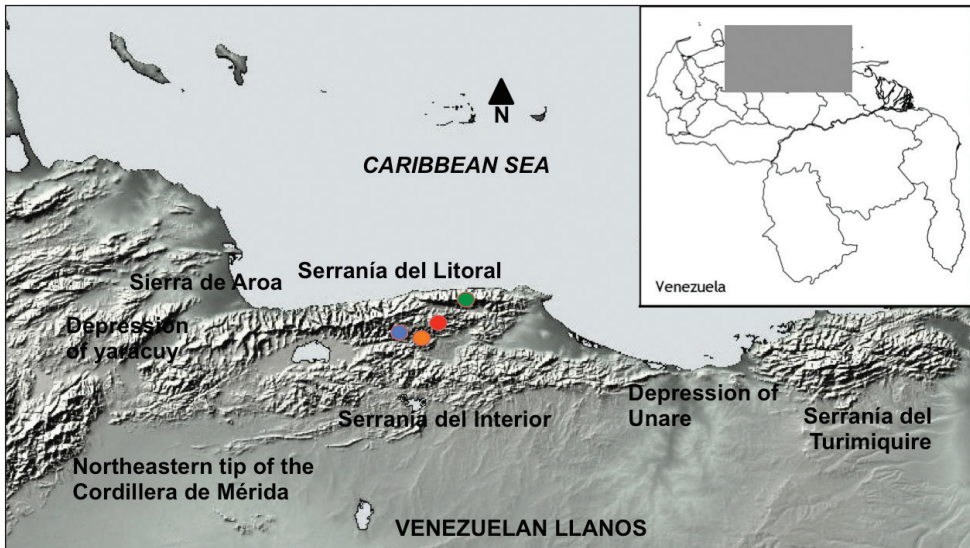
N

CARIBBEAN SEA

Sierra de Aroa

Serranía del Litoral

Depression of yaracuy

Serranía del Interior

Depression of Unare

Serranía del Turimiquire

Northeastern tip of the Cordillera de Mérida

VENEZUELAN LLANOS

Venezuela